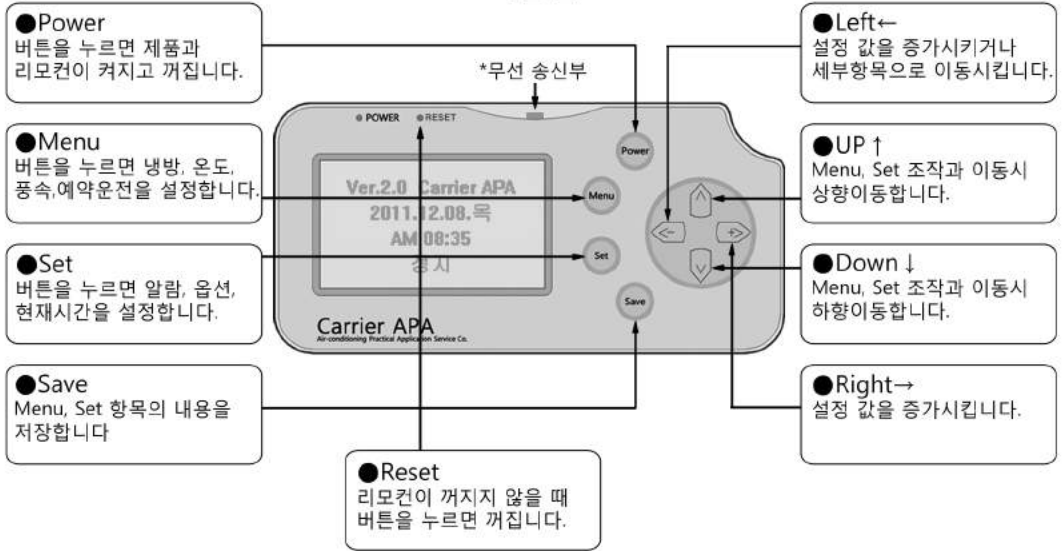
●Power
버튼을 누르면 제품과 리모컨이 켜지고 꺼집니다.

●Menu
버튼을 누르면 냉방, 온도, 풍속,예약운전을 설정합니다.

●Set
버튼을 누르면 알람, 옵션, 현재시간을 설정합니다.

●Save
Menu, Set 항목의 내용을 저장합니다

*무선 송신부

● POWER ● RESET

Ver.2.0 Carrier APA
2011.12.08.목
AM 08:35
정지

Power
Menu
Set
Save

Carrier APA
Air-conditioning Practical Application Service Co.

●Left←
설정 값을 증가시키거나 세부항목으로 이동시킵니다.

●UP ↑
Menu, Set 조작과 이동시 상향이동합니다.

●Down ↓
Menu, Set 조작과 이동시 하향이동합니다.

●Right→
설정 값을 증가시킵니다.

●Reset
리모컨이 꺼지지 않을 때 버튼을 누르면 꺼집니다.